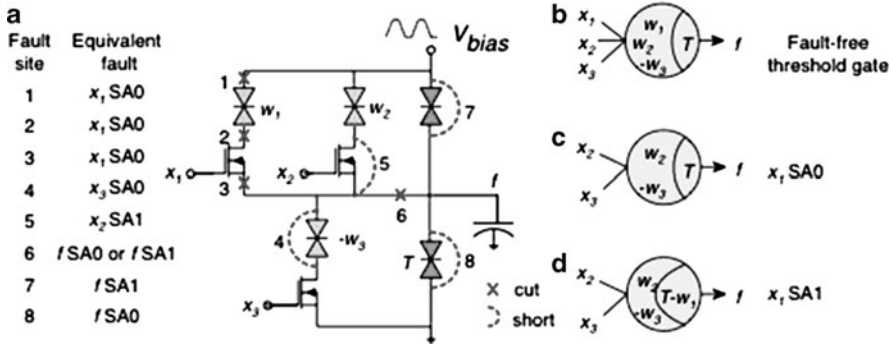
a

| Fault site | Equivalent fault |
|---|---|
| 1 | $x_1$ SA0 |
| 2 | $x_1$ SA0 |
| 3 | $x_1$ SA0 |
| 4 | $x_3$ SA0 |
| 5 | $x_2$ SA1 |
| 6 | $f$ SA0 or $f$ SA1 |
| 7 | $f$ SA1 |
| 8 | $f$ SA0 |

$V_{bias}$

1 $w_1$ 2 3 $x_1$ $w_2$ $x_2$ 5 7 $f$ 6 4 $-w_3$ $T$ 8 $x_3$

cut
short

b $x_1$ $x_2$ $x_3$ $w_1$ $w_2$ $-w_3$ $T$ $f$ Fault-free threshold gate

c $x_2$ $x_3$ $w_2$ $-w_3$ $T$ $f$ $x_1$ SA0

d $x_2$ $x_3$ $w_2$ $-w_3$ $T-w_1$ $f$ $x_1$ SA1